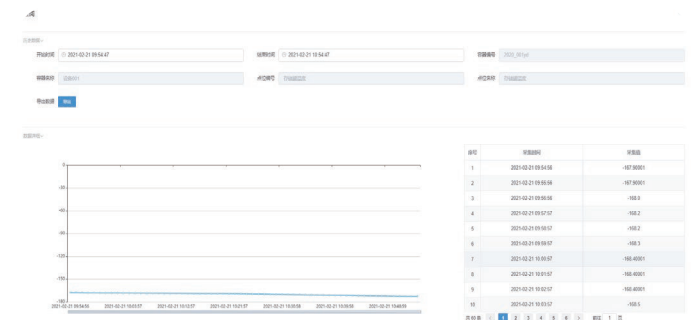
历史数据 >

开始时间 2021-02-21 09:54:47
结束时间 2021-02-21 10:54:47
设备编号 2020_001

设备名称 设备001
点位编号 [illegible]
点位名称 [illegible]

导出数据 导出

数据详情 >

0
-30
-60
-90
-120
-150
-180

2021-02-21 09:54:56
2021-02-21 10:03:57
2021-02-21 10:12:57
2021-02-21 10:21:57
2021-02-21 10:30:56
2021-02-21 10:39:56
2021-02-21 10:48:59

| 序号 | 采集时间 | 采集值 |
|---|---|---|
| 1 | 2021-02-21 09:54:56 | -167.90001 |
| 2 | 2021-02-21 09:55:56 | -167.90001 |
| 3 | 2021-02-21 09:56:56 | -168.0 |
| 4 | 2021-02-21 09:57:57 | -168.2 |
| 5 | 2021-02-21 09:58:57 | -168.2 |
| 6 | 2021-02-21 09:59:57 | -168.3 |
| 7 | 2021-02-21 10:00:57 | -168.40001 |
| 8 | 2021-02-21 10:01:57 | -168.40001 |
| 9 | 2021-02-21 10:02:57 | -168.40001 |
| 10 | 2021-02-21 10:03:57 | -168.5 |

共60条 < 1 2 3 4 5 6 > 前往 1 页